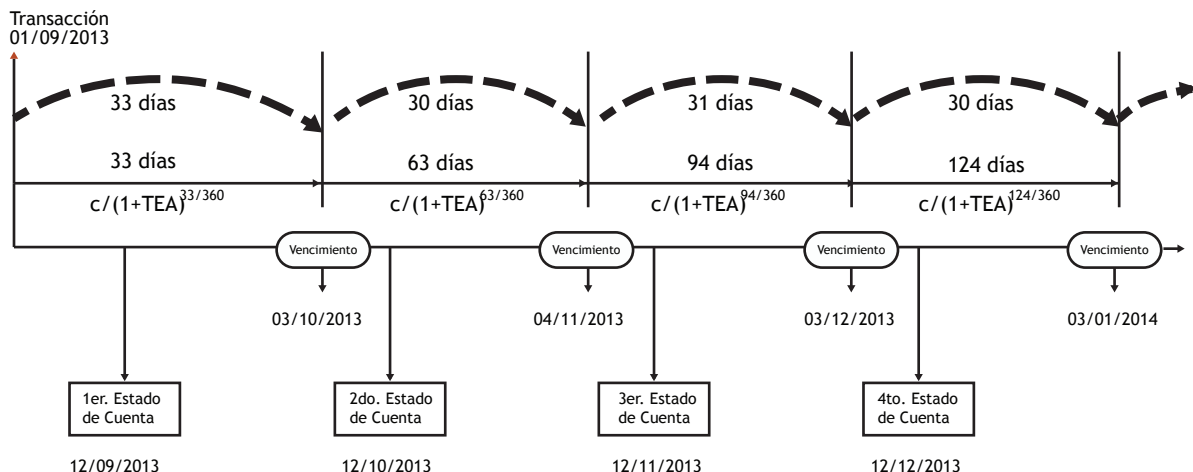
Transacción
01/09/2013

33 días

30 días

31 días

30 días

33 días

63 días

94 días

124 días

$c/(1+TEA)^{33/360}$

$c/(1+TEA)^{63/360}$

$c/(1+TEA)^{94/360}$

$c/(1+TEA)^{124/360}$

Vencimiento

03/10/2013

Vencimiento

04/11/2013

Vencimiento

03/12/2013

Vencimiento

03/01/2014

1er. Estado de Cuenta

12/09/2013

2do. Estado de Cuenta

12/10/2013

3er. Estado de Cuenta

12/11/2013

4to. Estado de Cuenta

12/12/2013